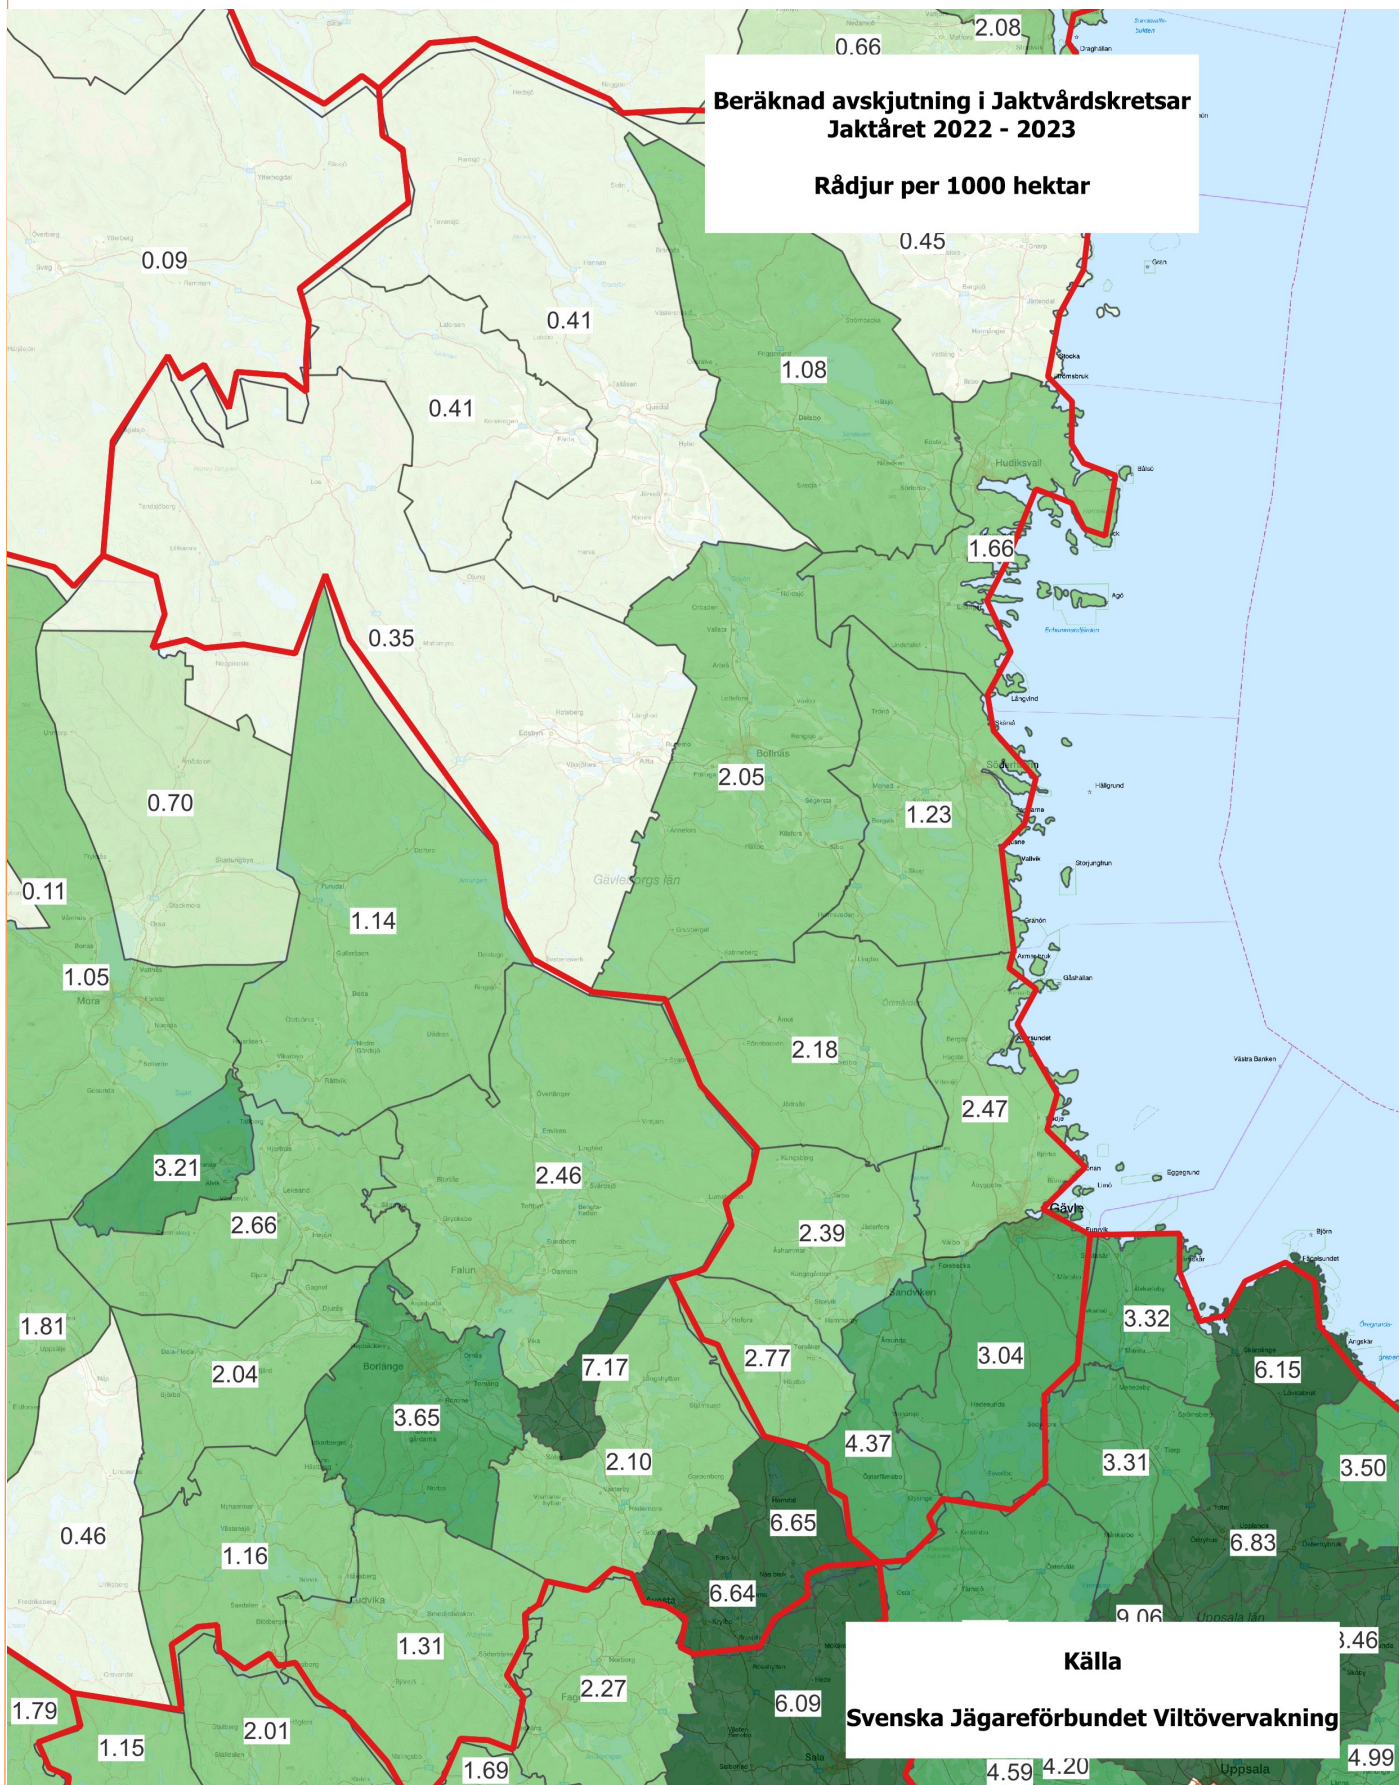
Beräknad avskjutning i Jaktvårdskretsar
Jaktåret 2022 - 2023

Rådjur per 1000 hektar

2.08
0.66
0.45
0.09
0.41
0.41
1.08
1.66
0.35
2.05
1.23
0.70
0.11
1.14
1.05
2.18
2.47
3.21
2.66
2.46
2.39
1.81
2.04
3.65
7.17
2.77
3.04
3.32
6.15
4.37
2.10
3.31
3.50
6.65
6.83
0.46
1.16
6.64
9.06
1.31
6.09
2.27
3.46
1.79
1.15
2.01
1.69
4.59
4.20
4.99

Hudiksvall
Bollnäs
Gävle
Falun
Mora
Borlänge
Ludvika
Sandviken
Uppsala
Gävleborgs län
Uppsala län

Källa

Svenska Jägareförbundet Viltövervakning